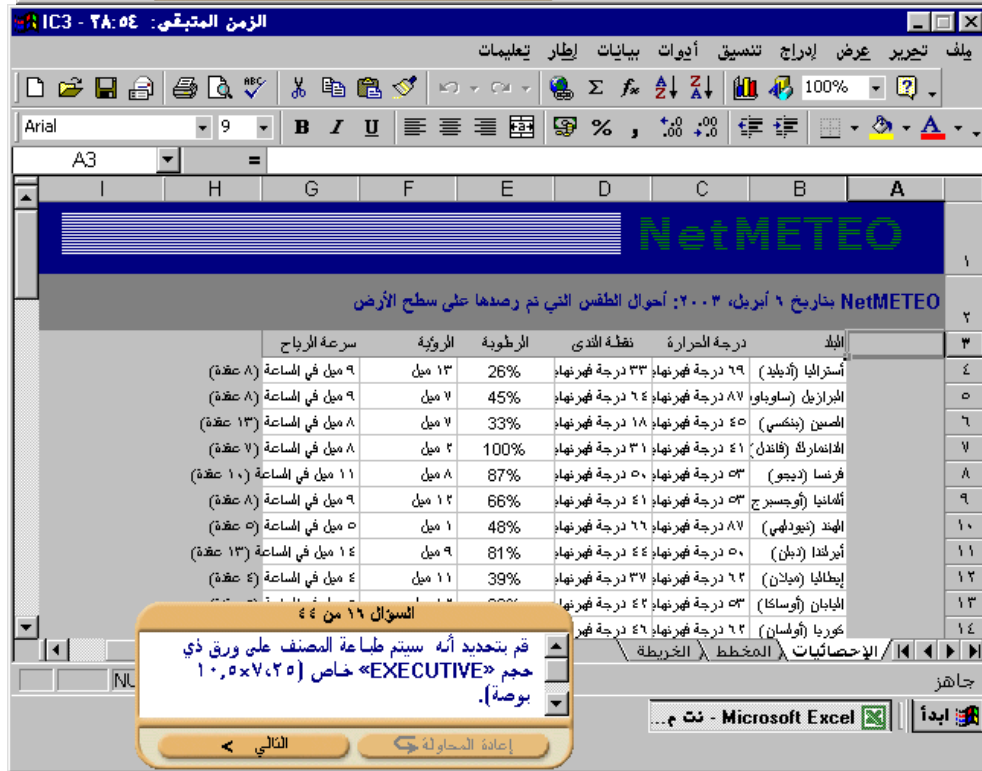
IC3 - ٢٨:٥٤ :الزمن المتبقي

ملف تحرير عرض إدراج تنسيق أدوات بيانات إطار تعليمات

100%

Arial 9

A3 =

| | A | B | C | D | E | F | G | H | I |
|---|---|---|---|---|---|---|---|---|---|
| ١ | NetMETEO | | | | | | | | |
| ٢ | NetMETEO بتاريخ ٦ أبريل، ٢٠٠٣: أحوال الطقس التي تم رصدها على سطح الأرض | | | | | | | | |
| ٣ | | البلد | درجة الحرارة | نقطة الندى | الرطوبة | الرؤية | سرعة الرياح | | |
| ٤ | | أستراليا (أديليد) | ٦٩ درجة فهرنهايت | ٣٣ درجة فهرنهايت | 26% | ١٣ ميل | ٩ ميل في الساعة (٨ عقدة) | | |
| ٥ | | البرازيل (ساوباولو) | ٨٧ درجة فهرنهايت | ٦٤ درجة فهرنهايت | 45% | ٧ ميل | ٩ ميل في الساعة (٨ عقدة) | | |
| ٦ | | الصين (بنكسي) | ٤٥ درجة فهرنهايت | ١٨ درجة فهرنهايت | 33% | ٧ ميل | ٨ ميل في الساعة (١٣ عقدة) | | |
| ٧ | | الدانمارك (فاندل) | ٤١ درجة فهرنهايت | ٣١ درجة فهرنهايت | 100% | ٢ ميل | ٨ ميل في الساعة (٧ عقدة) | | |
| ٨ | | فرنسا (ديجو) | ٥٣ درجة فهرنهايت | ٥٠ درجة فهرنهايت | 87% | ٨ ميل | ١١ ميل في الساعة (١٠ عقدة) | | |
| ٩ | | ألمانيا (أوجسبرج) | ٥٣ درجة فهرنهايت | ٤١ درجة فهرنهايت | 66% | ١٢ ميل | ٩ ميل في الساعة (٨ عقدة) | | |
| ١٠ | | الهند (نيودلهي) | ٨٧ درجة فهرنهايت | ٦٦ درجة فهرنهايت | 48% | ١ ميل | ٥ ميل في الساعة (٥ عقدة) | | |
| ١١ | | أيرلندا (دبلن) | ٥٠ درجة فهرنهايت | ٤٤ درجة فهرنهايت | 81% | ٩ ميل | ١٤ ميل في الساعة (١٣ عقدة) | | |
| ١٢ | | إيطاليا (ميلان) | ٦٢ درجة فهرنهايت | ٣٧ درجة فهرنهايت | 39% | ١١ ميل | ٤ ميل في الساعة (٤ عقدة) | | |
| ١٣ | | اليابان (أوساكا) | ٥٣ درجة فهرنهايت | ٤٢ درجة فهرنهايت | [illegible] | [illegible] | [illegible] | | |
| ١٤ | | كوريا (أولسان) | ٦٢ درجة فهرنهايت | ٤٦ درجة فهرنهايت | | | | | |

الإحصائيات / المخطط / الخريطة

جاهز NU

السؤال ١٦ من ٤٤

قم بتحديد أنه سيتم طباعة المصنف على ورق ذي حجم «EXECUTIVE» خاص (٧٫٢٥×١٠٫٥ بوصة).

إعادة المحاولة التالي

ابدأ Microsoft Excel - نت م...